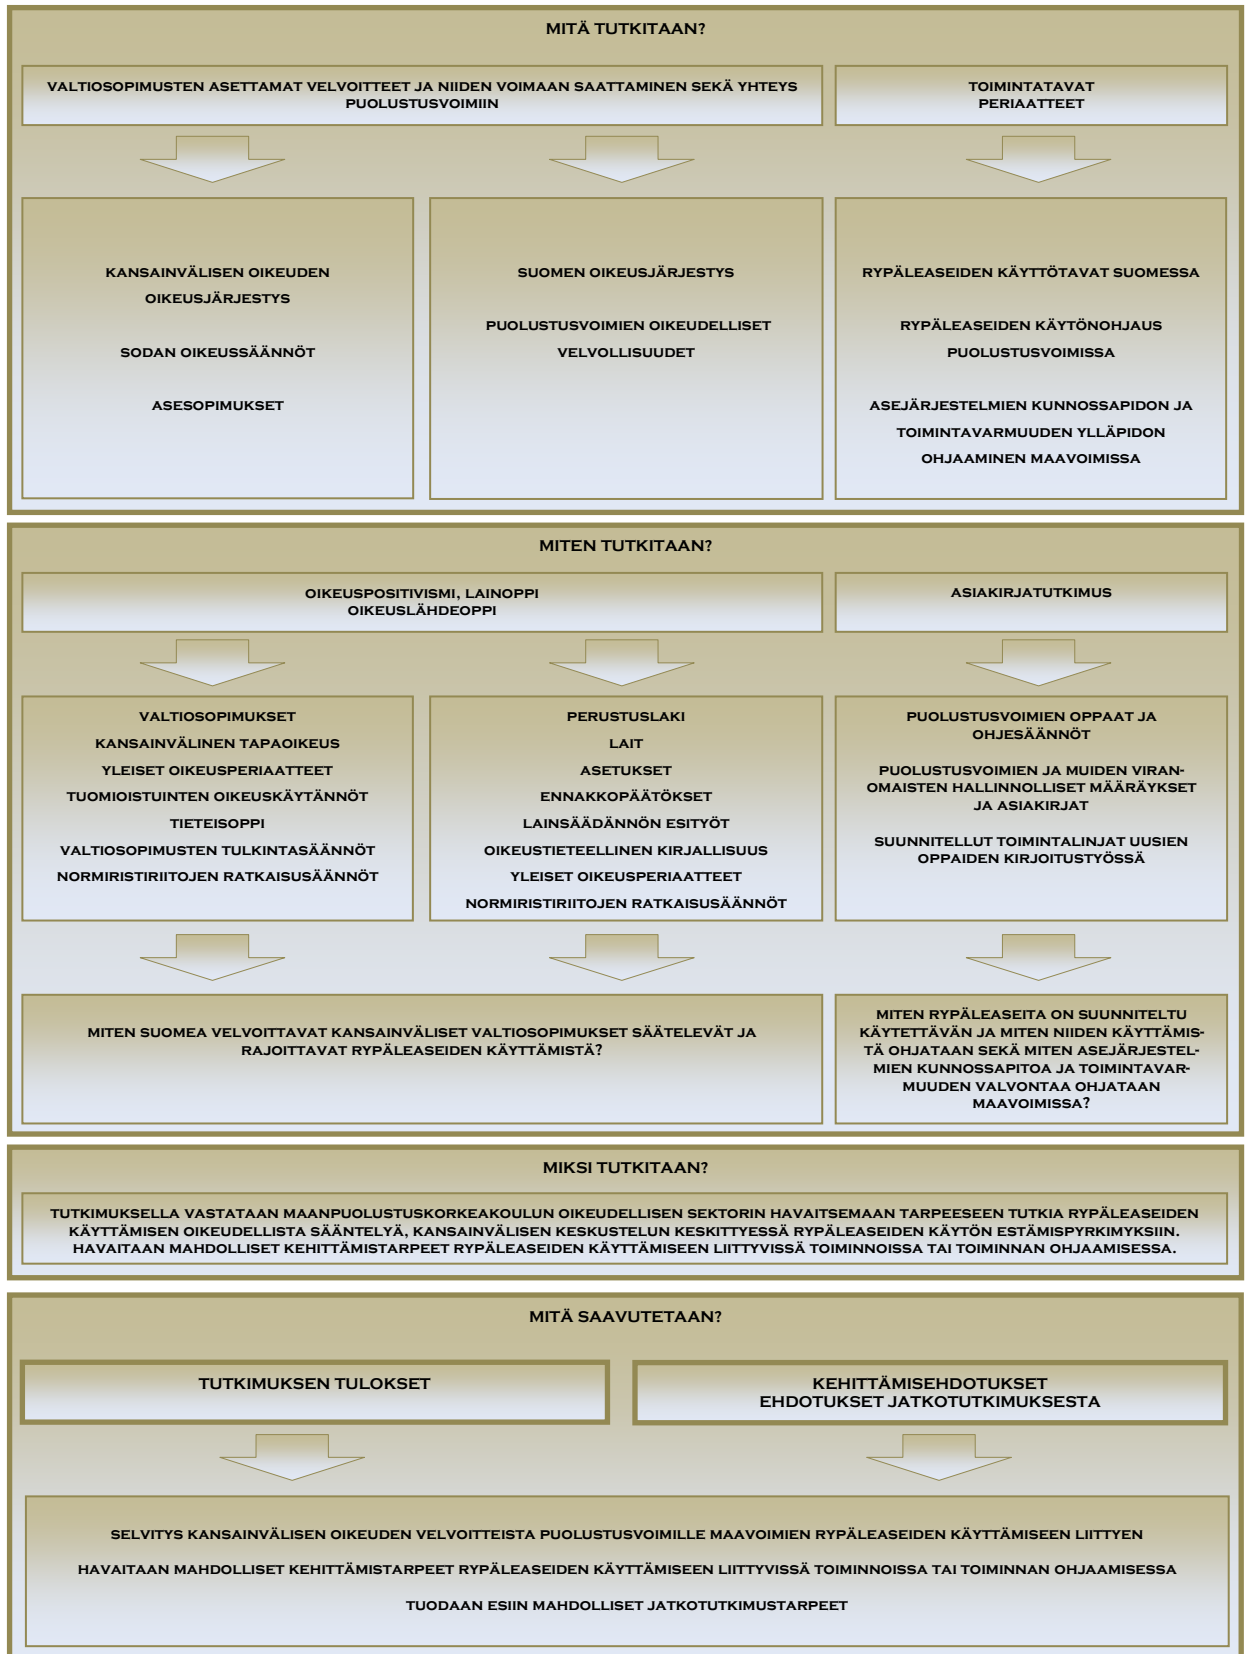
MITÄ TUTKITAAN?

VALTIOSOPIMUSTEN ASETTAMAT VELVOITTEET JA NIIDEN VOIMAAN SAATTAMINEN SEKÄ YHTEYS PUOLUSTUSVOIMIIN

TOIMINTATAVAT
PERIAATTEET

KANSAINVÄLISEN OIKEUDEN OIKEUSJÄRJESTYS

SODAN OIKEUSSÄÄNNÖT

ASESOPIMUKSET

SUOMEN OIKEUSJÄRJESTYS

PUOLUSTUSVOIMIEN OIKEUDELLISET VELVOLLISUUDET

RYPÄLEASEIDEN KÄYTTÖTAVAT SUOMESSA

RYPÄLEASEIDEN KÄYTÖNOHJAUS PUOLUSTUSVOIMISSA

ASEJÄRJESTELMIEN KUNNOSSAPIDON JA TOIMINTAVARMUUDEN YLLÄPIDON OHJAAMINEN MAAVOIMISSA

MITEN TUTKITAAN?

OIKEUSPOSITIVISMI, LAINOPPI
OIKEUSLÄHDEOPPI

ASIAKIRJATUTKIMUS

VALTIOSOPIMUKSET
KANSAINVÄLINEN TAPAOIKEUS
YLEISET OIKEUSPERIAATTEET
TUOMIOISTUINTEN OIKEUSKÄYTÄNNÖT
TIETEISOPPI
VALTIOSOPIMUSTEN TULKINTASÄÄNNÖT
NORMIRISTIRIITOJEN RATKAISUSÄÄNNÖT

PERUSTUSLAKI
LAIT
ASETUKSET
ENNAKKOPÄÄTÖKSET
LAINSÄÄDÄNNÖN ESITYÖT
OIKEUSTIETEELLINEN KIRJALLISUUS
YLEISET OIKEUSPERIAATTEET
NORMIRISTIRIITOJEN RATKAISUSÄÄNNÖT

PUOLUSTUSVOIMIEN OPPAAT JA OHJESÄÄNNÖT

PUOLUSTUSVOIMIEN JA MUIDEN VIRANOMAISTEN HALLINNOLLISET MÄÄRÄYKSET JA ASIAKIRJAT

SUUNNITELLUT TOIMINTALINJAT UUSIEN OPPAIDEN KIRJOITUSTYÖSSÄ

MITEN SUOMEA VELVOITTAVAT KANSAINVÄLISET VALTIOSOPIMUKSET SÄÄTELEVÄT JA RAJOITTAVAT RYPÄLEASEIDEN KÄYTTÄMISTÄ?

MITEN RYPÄLEASEITA ON SUUNNITELTU KÄYTETTÄVÄN JA MITEN NIIDEN KÄYTTÄMISTÄ OHJATAAN SEKÄ MITEN ASEJÄRJESTELMIEN KUNNOSSAPITOA JA TOIMINTAVARMUUDEN VALVONTAA OHJATAAN MAAVOIMISSA?

MIKSI TUTKITAAN?

TUTKIMUKSELLA VASTATAAN MAANPUOLUSTUSKORKEAKOULUN OIKEUDELLISEN SEKTORIN HAVAITSEMAAN TARPEESEEN TUTKIA RYPÄLEASEIDEN KÄYTTÄMISEN OIKEUDELLISTA SÄÄNTELYÄ, KANSAINVÄLISEN KESKUSTELUN KESKITTYESSÄ RYPÄLEASEIDEN KÄYTÖN ESTÄMISPYRKIMYKSIIN. HAVAITAAN MAHDOLLISET KEHITTÄMISTARPEET RYPÄLEASEIDEN KÄYTTÄMISEEN LIITTYVISSÄ TOIMINNOISSA TAI TOIMINNAN OHJAAMISESSA.

MITÄ SAAVUTETAAN?

TUTKIMUKSEN TULOKSET

KEHITTÄMISEHDOTUKSET
EHDOTUKSET JATKOTUTKIMUKSESTA

SELVITYS KANSAINVÄLISEN OIKEUDEN VELVOITTEISTA PUOLUSTUSVOIMILLE MAAVOIMIEN RYPÄLEASEIDEN KÄYTTÄMISEEN LIITTYEN

HAVAITAAN MAHDOLLISET KEHITTÄMISTARPEET RYPÄLEASEIDEN KÄYTTÄMISEEN LIITTYVISSÄ TOIMINNOISSA TAI TOIMINNAN OHJAAMISESSA

TUODAAN ESIIN MAHDOLLISET JATKOTUTKIMUSTARPEET